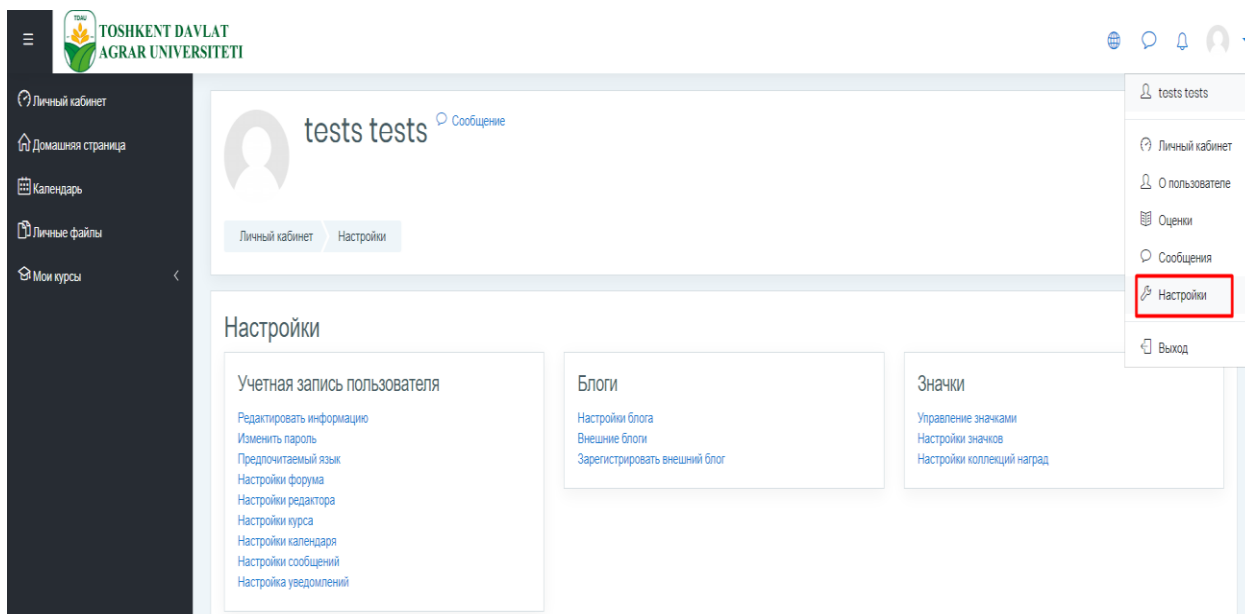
TDAU TOSHKENT DAVLAT AGRAR UNIVERSITETI

Личный кабинет
Домашняя страница
Календарь
Личные файлы
Мои курсы

tests tests
Сообщение

Личный кабинет
Настройки

Настройки

Учетная запись пользователя
Редактировать информацию
Изменить пароль
Предпочитаемый язык
Настройки форума
Настройки редактора
Настройки курса
Настройки календаря
Настройки сообщений
Настройка уведомлений

Блоги
Настройки блога
Внешние блоги
Зарегистрировать внешний блог

Значки
Управление значками
Настройки значков
Настройки коллекций наград

tests tests
Личный кабинет
О пользователе
Оценки
Сообщения
Настройки
Выход